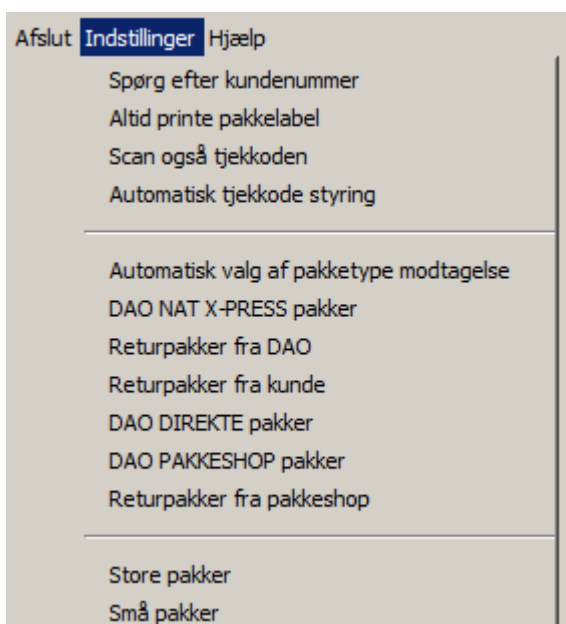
Afslut Indstillinger Hjælp

Spørg efter kundenummer
Altid printe pakkelabel
Scan også tjekkoden
Automatisk tjekkode styring

Automatisk valg af pakketype modtagelse
DAO NAT X-PRESS pakker
Returpakker fra DAO
Returpakker fra kunde
DAO DIREKTE pakker
DAO PAKKESHOP pakker
Returpakker fra pakkeshop

Store pakker
Små pakker